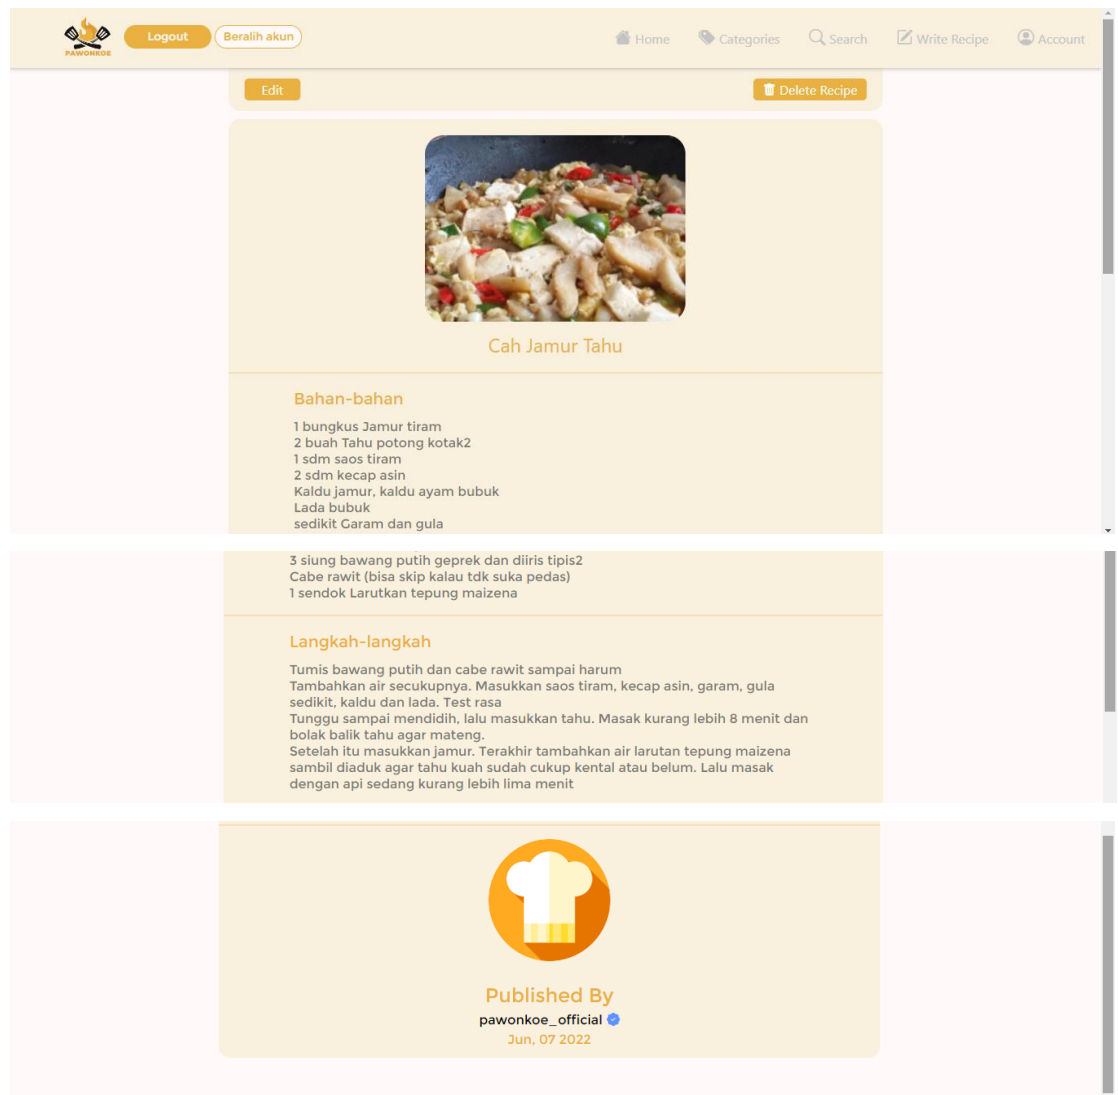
PAWONKOE

Logout

Beralih akun

Home

Categories

Search

Write Recipe

Account

Edit

Delete Recipe

Cah Jamur Tahu

Bahan-bahan

1 bungkus Jamur tiram
2 buah Tahu potong kotak2
1 sdm saos tiram
2 sdm kecap asin
Kaldu jamur, kaldu ayam bubuk
Lada bubuk
sedikit Garam dan gula

3 siung bawang putih geprek dan diiris tipis2
Cabe rawit (bisa skip kalau tdk suka pedas)
1 sendok Larutkan tepung maizena

Langkah-langkah

Tumis bawang putih dan cabe rawit sampai harum
Tambahkan air secukupnya. Masukkan saos tiram, kecap asin, garam, gula sedikit, kaldu dan lada. Test rasa
Tunggu sampai mendidih, lalu masukkan tahu. Masak kurang lebih 8 menit dan bolak balik tahu agar mateng.
Setelah itu masukkan jamur. Terakhir tambahkan air larutan tepung maizena sambil diaduk agar tahu kuah sudah cukup kental atau belum. Lalu masak dengan api sedang kurang lebih lima menit

Published By
pawonkoe_official
Jun, 07 2022